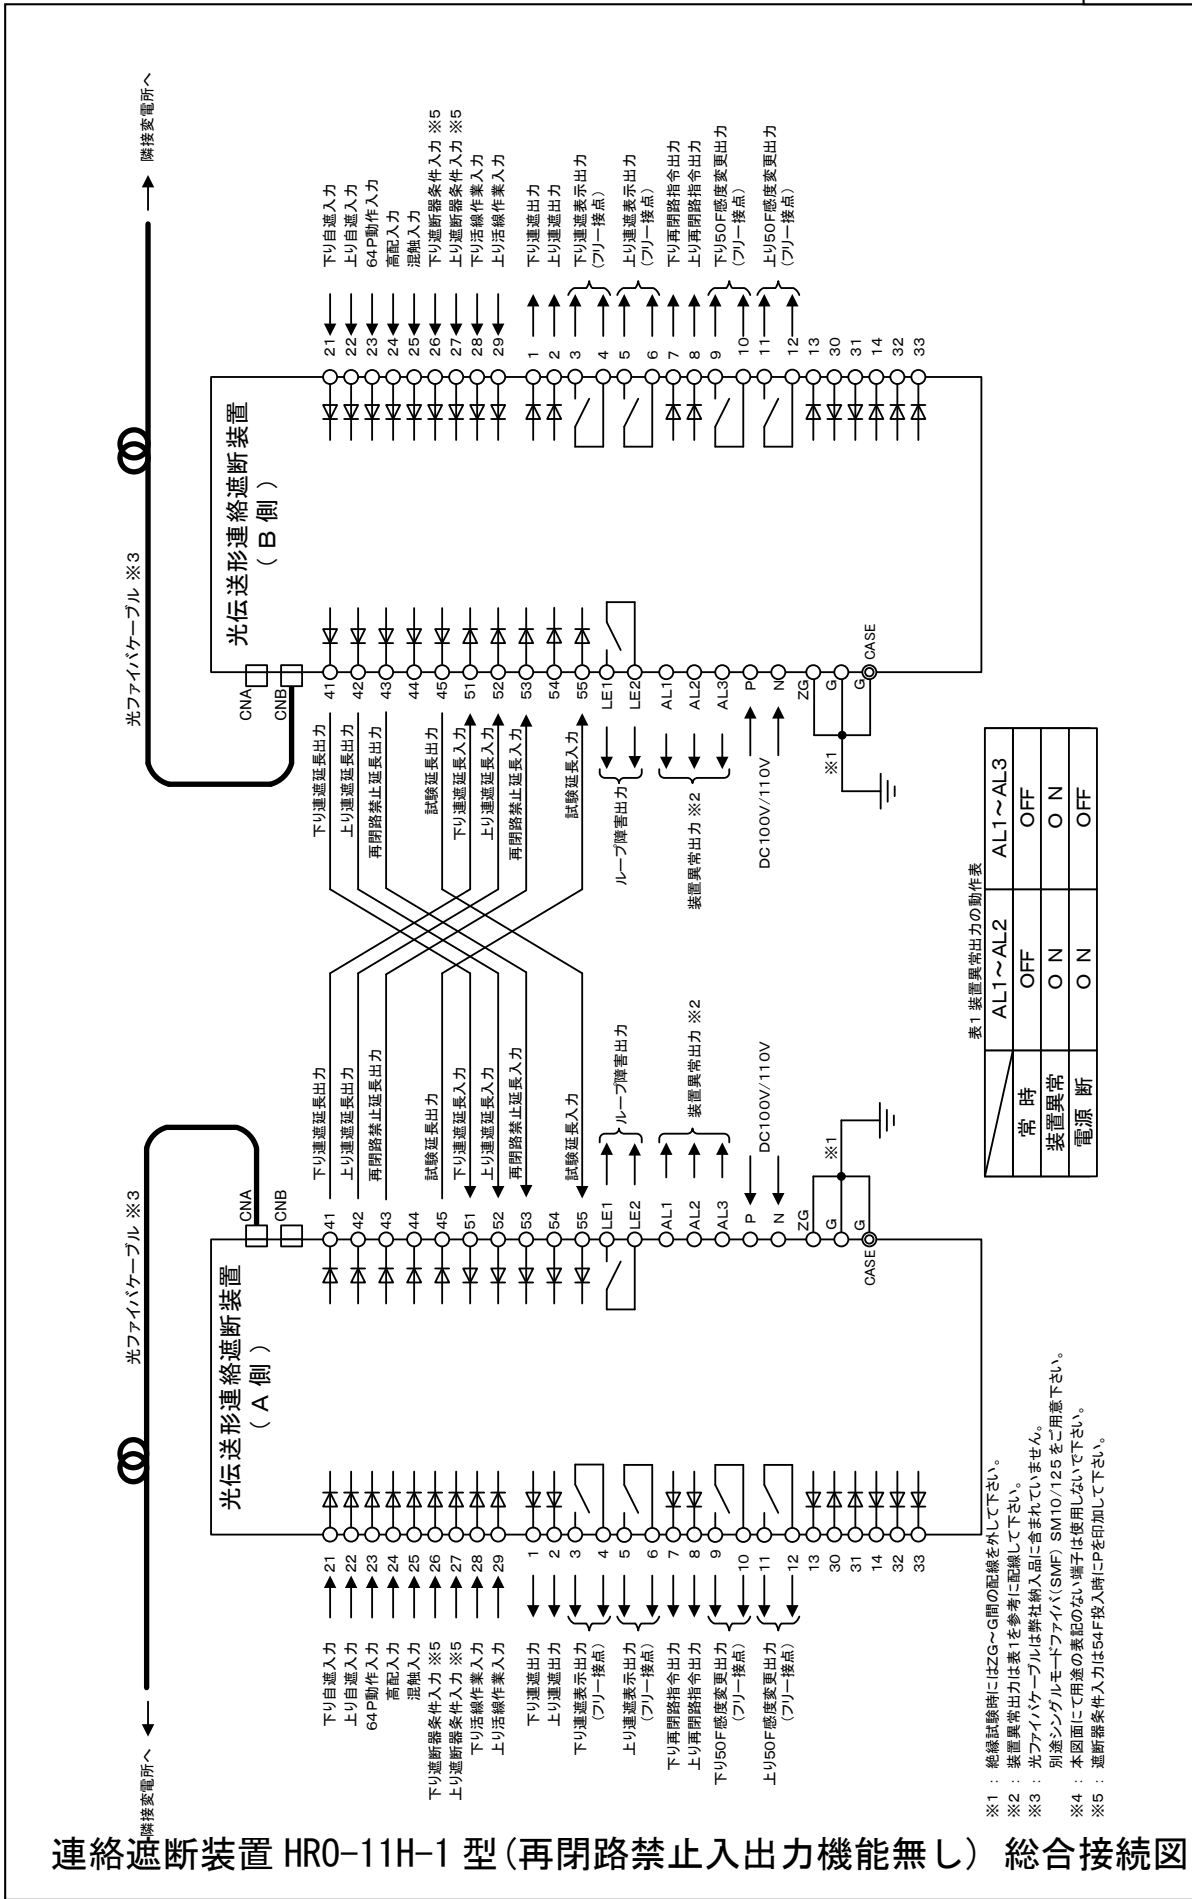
隣接変電所へ

光ファイバケーブル ※3

光伝送形連絡遮断装置
（ B 側 ）

CNA
CNB

下り自遮入力
上り自遮入力
64P動作入力
高配入力
混触入力
下り遮断器条件入力 ※5
上り遮断器条件入力 ※5
下り活線作業入力
上り活線作業入力

下り遮断出力
上り遮断出力
下り連遮表示出力（フリー接点）
上り連遮表示出力（フリー接点）
下り再閉路指令出力
上り再閉路指令出力
下り50F感度変更出力（フリー接点）
上り50F感度変更出力（フリー接点）

21 22 23 24 25 26 27 28 29 1 2 3 4 5 6 7 8 9 10 11 12 13 30 31 14 32 33

41 42 43 44 45 51 52 53 54 55 LE1 LE2 AL1 AL2 AL3 P N ZG G G CASE

下り連遮延長出力
上り連遮延長出力
再閉路禁止延長出力
試験延長出力
下り連遮延長入力
上り連遮延長入力
再閉路禁止延長入力
試験延長入力
ループ障害出力
装置異常出力 ※2
DC100V/110V
※1

光ファイバケーブル ※3

光伝送形連絡遮断装置
（ A 側 ）

CNA
CNB

下り連遮延長出力
上り連遮延長出力
再閉路禁止延長出力
試験延長出力
下り連遮延長入力
上り連遮延長入力
再閉路禁止延長入力
試験延長入力
ループ障害出力
装置異常出力 ※2
DC100V/110V
※1

41 42 43 44 45 51 52 53 54 55 LE1 LE2 AL1 AL2 AL3 P N ZG G G CASE

21 22 23 24 25 26 27 28 29 1 2 3 4 5 6 7 8 9 10 11 12 13 30 31 14 32 33

下り自遮入力
上り自遮入力
64P動作入力
高配入力
混触入力
下り遮断器条件入力 ※5
上り遮断器条件入力 ※5
下り活線作業入力
上り活線作業入力
下り遮断出力
上り遮断出力
下り連遮表示出力（フリー接点）
上り連遮表示出力（フリー接点）
下り再閉路指令出力
上り再閉路指令出力
下り50F感度変更出力（フリー接点）
上り50F感度変更出力（フリー接点）

隣接変電所へ

表1 装置異常出力の動作表

| | AL1～AL2 | AL1～AL3 |
|---|---|---|
| 常 時 | OFF | OFF |
| 装置異常 | O N | O N |
| 電源 断 | O N | OFF |

※1 ： 絶縁試験時にはZG～G間の配線を外して下さい。
※2 ： 装置異常出力は表1を参考に配線して下さい。
※3 ： 光ファイバケーブルは弊社納入品に含まれていません。別途シングルモードファイバ(SMF) SM10/125 をご用意下さい。
※4 ： 本図面にて用途の表記のない端子は使用しないで下さい。
※5 ： 遮断器条件入力は54F投入時にPを印加して下さい。

連絡遮断装置 HRO-11H-1 型(再閉路禁止入出力機能無し) 総合接続図